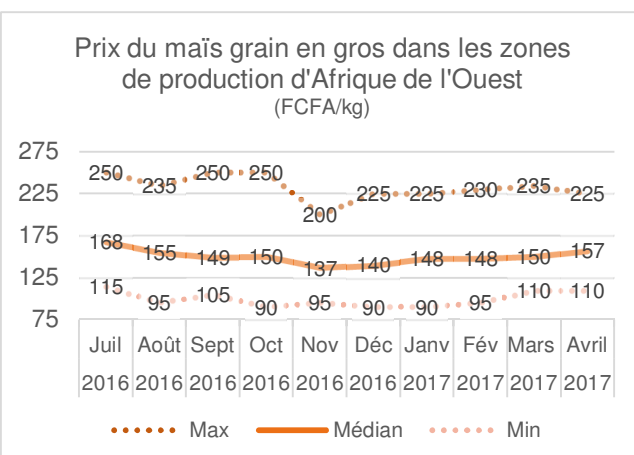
Prix du maïs grain en gros dans les zones de production d'Afrique de l'Ouest
(FCFA/kg)

275
225
175
125
75

250 235 250 250 200 225 225 230 235 225
168 155 149 150 137 140 148 148 150 157
115 95 105 90 95 90 90 95 110 110

| Juil 2016 | Août 2016 | Sept 2016 | Oct 2016 | Nov 2016 | Déc 2016 | Janv 2017 | Fév 2017 | Mars 2017 | Avril 2017 |
|---|---|---|---|---|---|---|---|---|---|

Max
Médian
Min